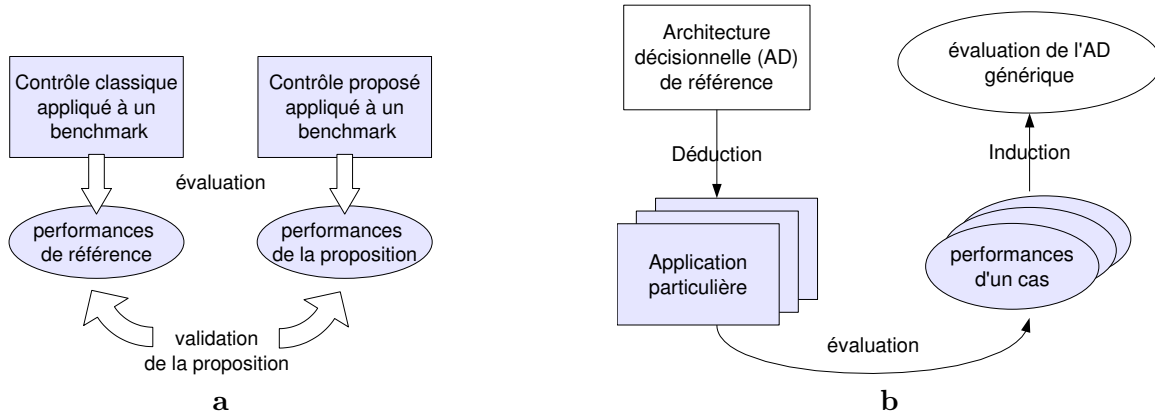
Contrôle classique appliqué à un benchmark

Contrôle proposé appliqué à un benchmark

évaluation

performances de référence

performances de la proposition

validation de la proposition

a

Architecture décisionnelle (AD) de référence

évaluation de l'AD générique

Déduction

Induction

Application particulière

performances d'un cas

évaluation

b